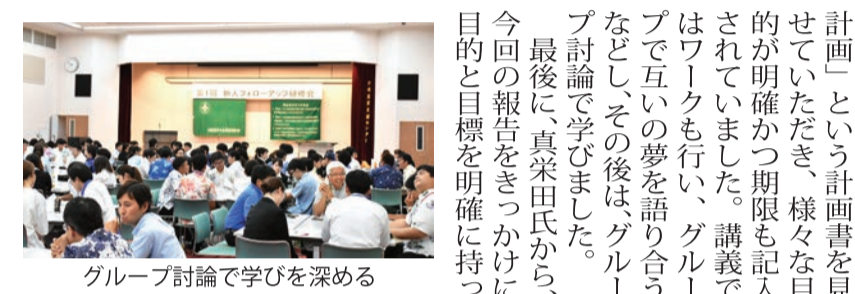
第1回 新人フォローアップ研修会

グループ討論で学びを深める

計画」という計画書を見せていただき、様々な目的が明確かつ期限も記入されていました。講義ではワークも行い、グループで互いの夢を語り合うなどし、その後は、グループ討論で学びました。

最後に、真栄田氏から、今回の報告をきっかけに目的と目標を明確に持っ